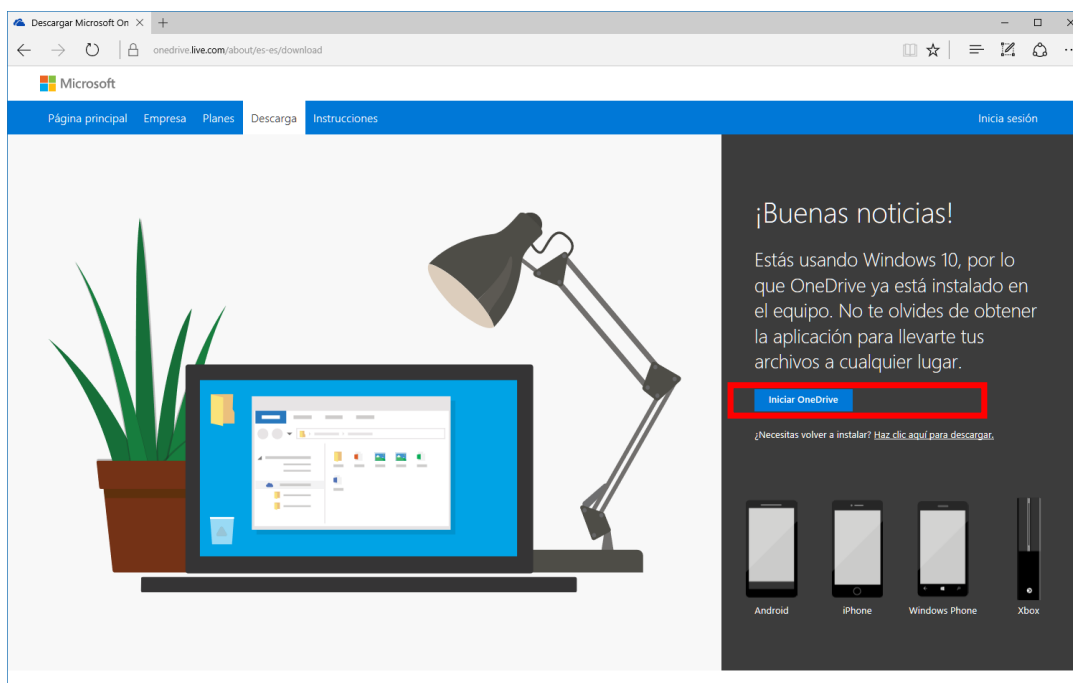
Descargar Microsoft On ✕ +

onedrive.live.com/about/es-es/download

Microsoft

Página principal Empresa Planes Descarga Instrucciones Inicia sesión

¡Buenas noticias!

Estás usando Windows 10, por lo que OneDrive ya está instalado en el equipo. No te olvides de obtener la aplicación para llevarte tus archivos a cualquier lugar.

Iniciar OneDrive

¿Necesitas volver a instalar? Haz clic aquí para descargar.

Android iPhone Windows Phone Xbox